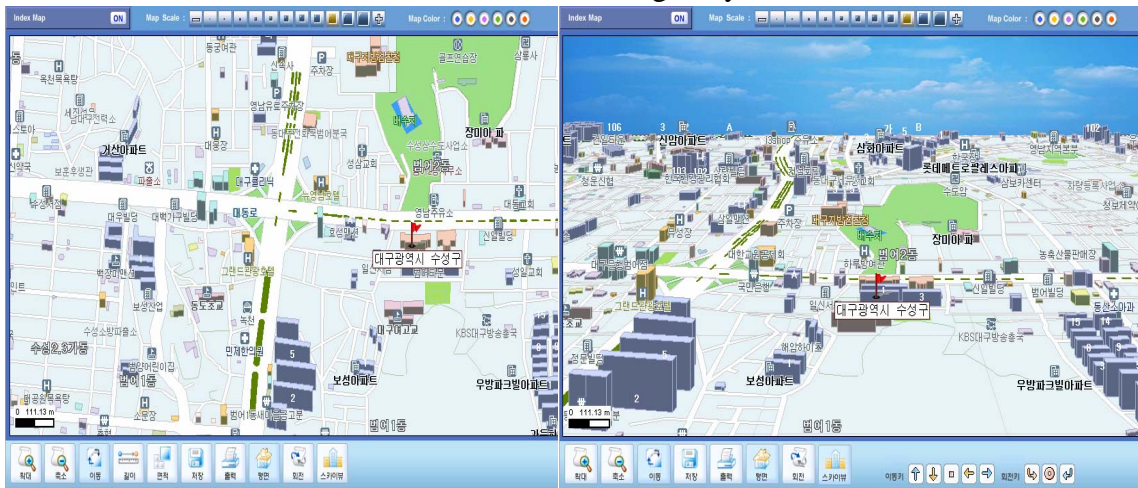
Index Map ON Map Scale : Map Color :

동구여관
대구지방법원
골프연습장
육천목욕탕
주차장
동아사
세진수산
대구참치
범어천
수성구청
장미아파트
거산아파트
대구은행
범어2동
파출소
성삼교회
무학빌딩
대백기구빌딩
범어로
영남주유소
수성구
대구광역시 수성구
그랜드빌딩
동도초교
신일빌딩
녹산
민제한의원
대구여고
수성2.3가동
범어1동
KBS대구방송총국
보성아파트
우방파크빌아파트
0 111.13 m
범어1동

확대 축소 이동 길이 면적 저장 출력 평면 회전 스카이뷰

Index Map ON Map Scale : Map Color :

106
신암아파트
삼원아파트
롯데캐슬아파트
대구지방법원
장미아파트
범어2동
대구광역시 수성구
보성아파트
우방파크빌아파트
KBS대구방송총국
0 111.13 m

확대 축소 이동 저장 출력 평면 회전 스카이뷰
이동키 회전키